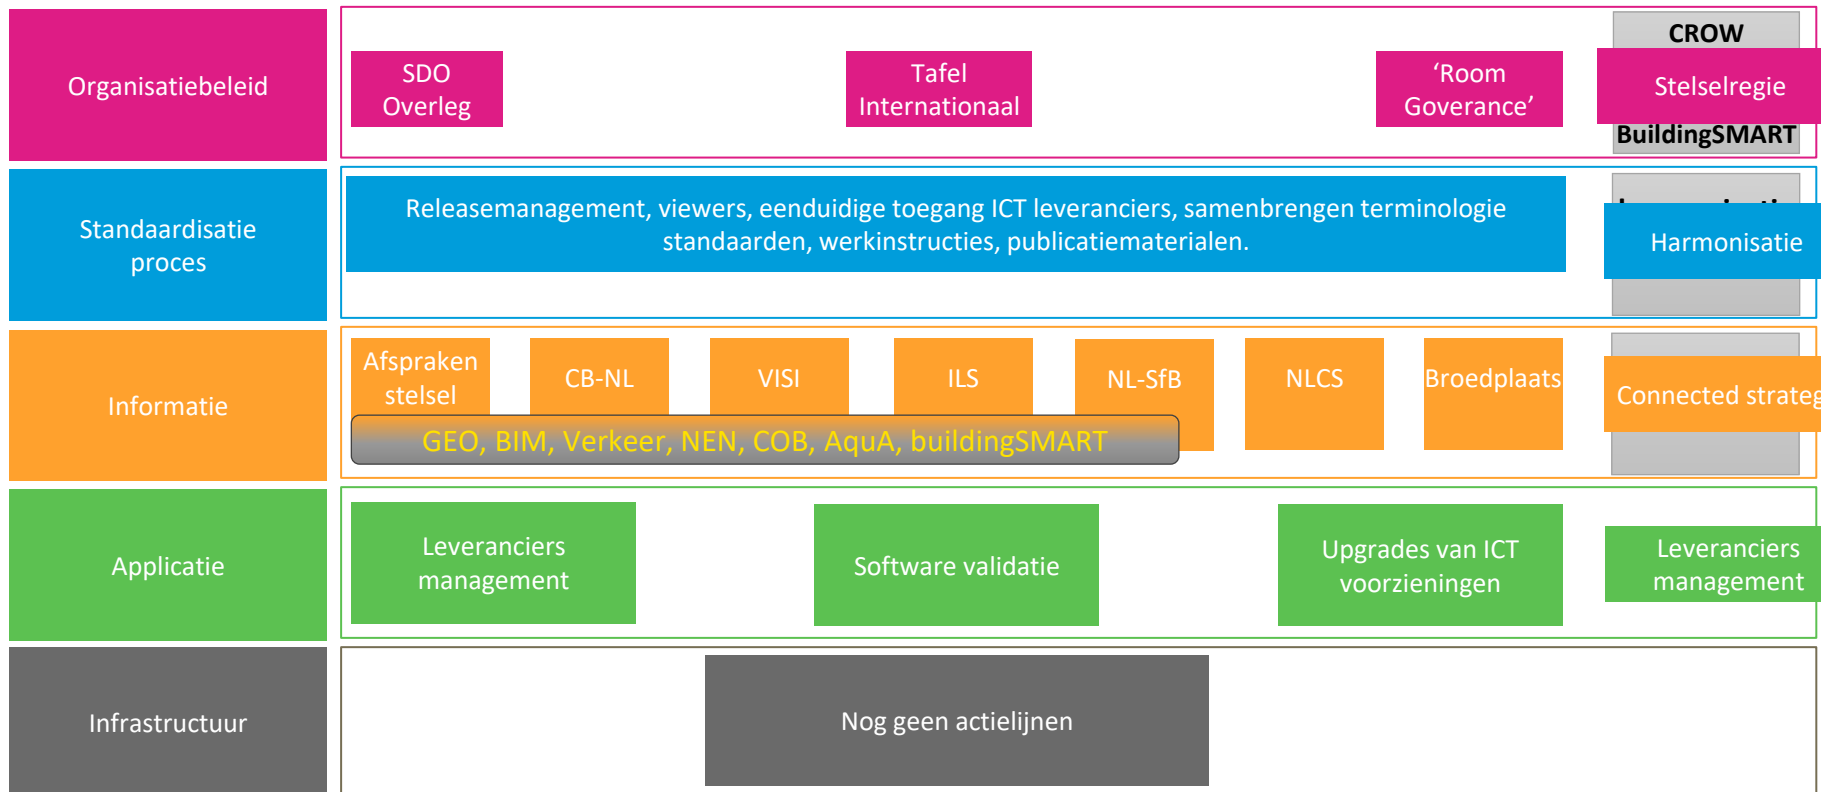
Organisatiebeleid

SDO Overleg

Tafel Internationaal

'Room Goverance'

CROW

Stelselregie

BuildingSMART

Standaardisatie proces

Releasemanagement, viewers, eenduidige toegang ICT leveranciers, samenbrengen terminologie standaarden, werkinstructies, publicatiematerialen.

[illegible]

Harmonisatie

Informatie

Afspraken stelsel

CB-NL

VISI

ILS

NL-SfB

NLCS

Broedplaats

Connected strateg

GEO, BIM, Verkeer, NEN, COB, AquA, buildingSMART

Applicatie

Leveranciers management

Software validatie

Upgrades van ICT voorzieningen

Leveranciers management

Infrastructuur

Nog geen actielijnen